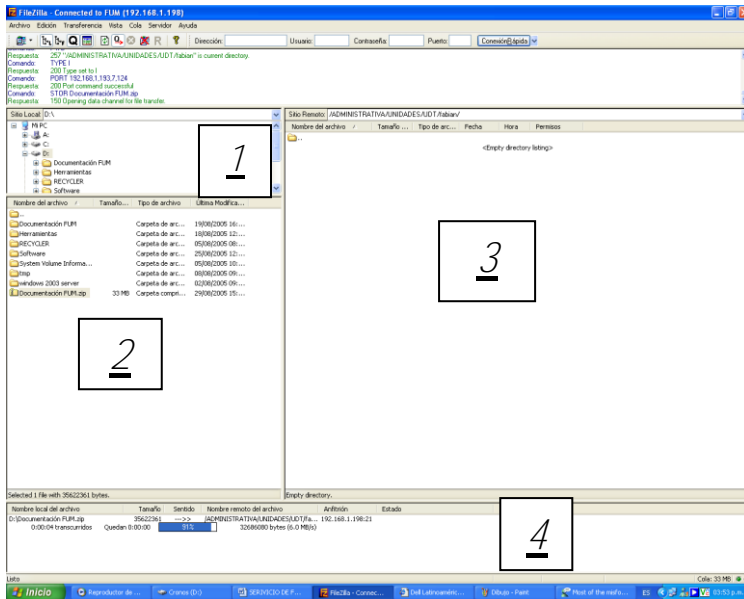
FileZilla - Connected to FUM (192.168.1.198)

Archivo Edición Transferencia Vista Cola Servidor Ayuda

Dirección: Usuario: Contraseña: Puerto: Conexión Rápida

Respuesta: 257 "/ADMINISTRATIVA/UNIDADES/UDT/fabian" is current directory.
Comando: TYPE I
Respuesta: 200 Type set to I
Comando: PORT 192,168,1,193,7,124
Respuesta: 200 Port command successful
Comando: STOR Documentación FUM.zip
Respuesta: 150 Opening data channel for file transfer.

Sitio Local: D:\

Mi PC
A:
C:
D:
Documentación FUM
Herramientas
RECYCLER
Software

1

| Nombre del archivo | Tamaño... | Tipo de archivo | Última Modifica... |
|---|---|---|---|
| .. | | | |
| Documentación FUM | | Carpeta de arc... | 19/08/2005 16:... |
| Herramientas | | Carpeta de arc... | 18/08/2005 12:... |
| RECYCLER | | Carpeta de arc... | 05/08/2005 08:... |
| Software | | Carpeta de arc... | 25/08/2005 12:... |
| System Volume Informa... | | Carpeta de arc... | 05/08/2005 10:... |
| tmp | | Carpeta de arc... | 08/08/2005 09:... |
| windows 2003 server | | Carpeta de arc... | 02/08/2005 09:... |
| Documentación FUM.zip | 33 MB | Carpeta compri... | 29/08/2005 15:... |

2

Selected 1 file with 35622361 bytes.

Sitio Remoto: /ADMINISTRATIVA/UNIDADES/UDT/fabian/

| Nombre del archivo | Tamaño ... | Tipo de arc... | Fecha | Hora | Permisos |
|---|---|---|---|---|---|
| .. | | | | | |

<Empty directory listing>

3

Empty directory.

| Nombre local del archivo | Tamaño | Sentido | Nombre remoto del archivo | Anfitrión | Estado |
|---|---|---|---|---|---|
| D:\Documentación FUM.zip | 35622361 | --->> | /ADMINISTRATIVA/UNIDADES/UDT/fa... | 192.168.1.198:21 | |
| 0:00:04 transcurridos | Quedan 0:00:00 | 91% | 32686080 bytes (6.0 MB/s) | | |

4

Listo Cola: 33 MB

Inicio Reproductor de ... Cronos (D:) SERVICIO DE F... FileZilla - Connec... Dell Latinoaméric... Dibujo - Paint Most of the misfo... ES 03:53 p.m.